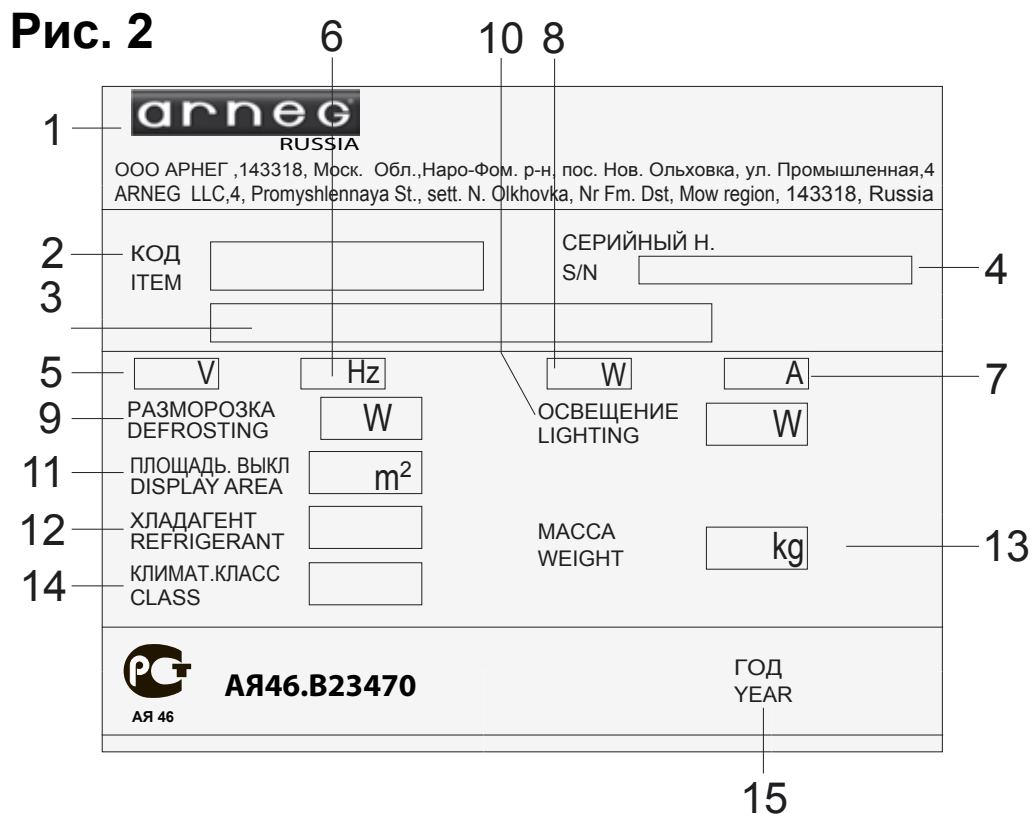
Рис. 2

6 10 8

1 arneg RUSSIA

ООО АРНЕГ ,143318, Моск. Обл.,Наро-Фом. р-н. пос. Нов. Ольховка, ул. Промышленная,4
ARNEG LLC,4, Promyshlennaya St., sett. N. Olkhovka, Nr Fm. Dst, Mow region, 143318, Russia

2 КОД ITEM

СЕРИЙНЫЙ Н. S/N 4

3

5 V Hz W A 7

9 РАЗМОРОЗКА DEFROSTING W

ОСВЕЩЕНИЕ LIGHTING W

11 ПЛОЩАДЬ. ВЫКЛ DISPLAY AREA $m^2$

12 ХЛАДАГЕНТ REFRIGERANT

МАССА WEIGHT kg 13

14 КЛИМАТ.КЛАСС CLASS

РСТ АЯ 46

АЯ46.В23470

ГОД YEAR

15